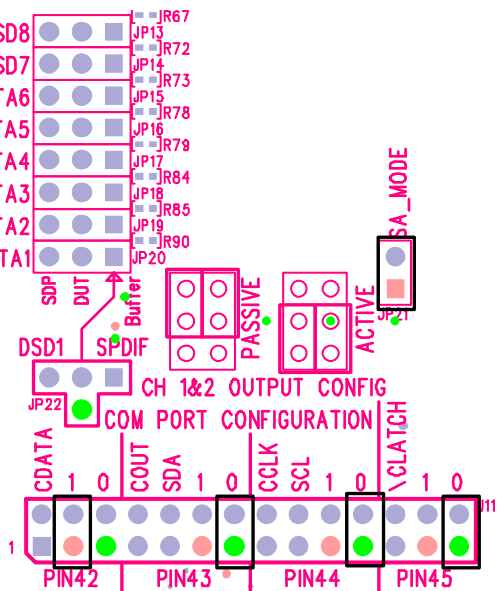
SD8
SD7
TA6
TA5
TA4
TA3
TA2
TA1
R67
JP13
R72
JP14
R73
JP15
R78
JP16
R79
JP17
R84
JP18
R85
JP19
R90
JP20
SDP
DUT
Buffer
DSD1
SPDIF
JP22
PASSIVE
ACTIVE
SA_MODE
JP21
CH 1&2 OUTPUT CONFIG
COM PORT CONFIGURATION
CDATA
1
0
COUT
SDA
1
0
CCLK
SCL
1
0
\CLATCH
1
0
J11
1
PIN42
PIN43
PIN44
PIN45